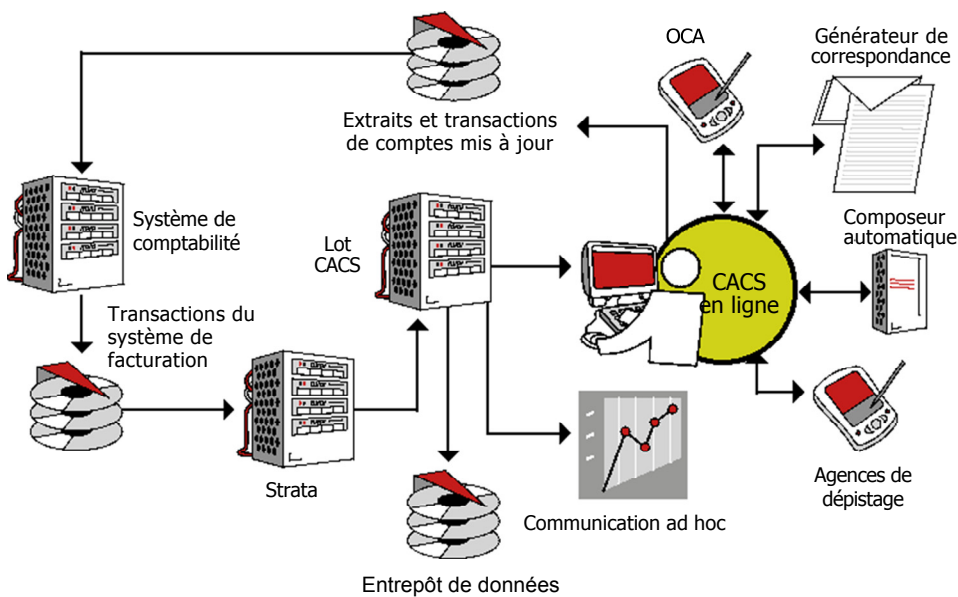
OCA

Générateur de correspondance

Extraits et transactions de comptes mis à jour

Système de comptabilité

Lot CACS

CACS en ligne

Composeur automatique

Transactions du système de facturation

Strata

Agences de dépistage

Communication ad hoc

Entrepôt de données